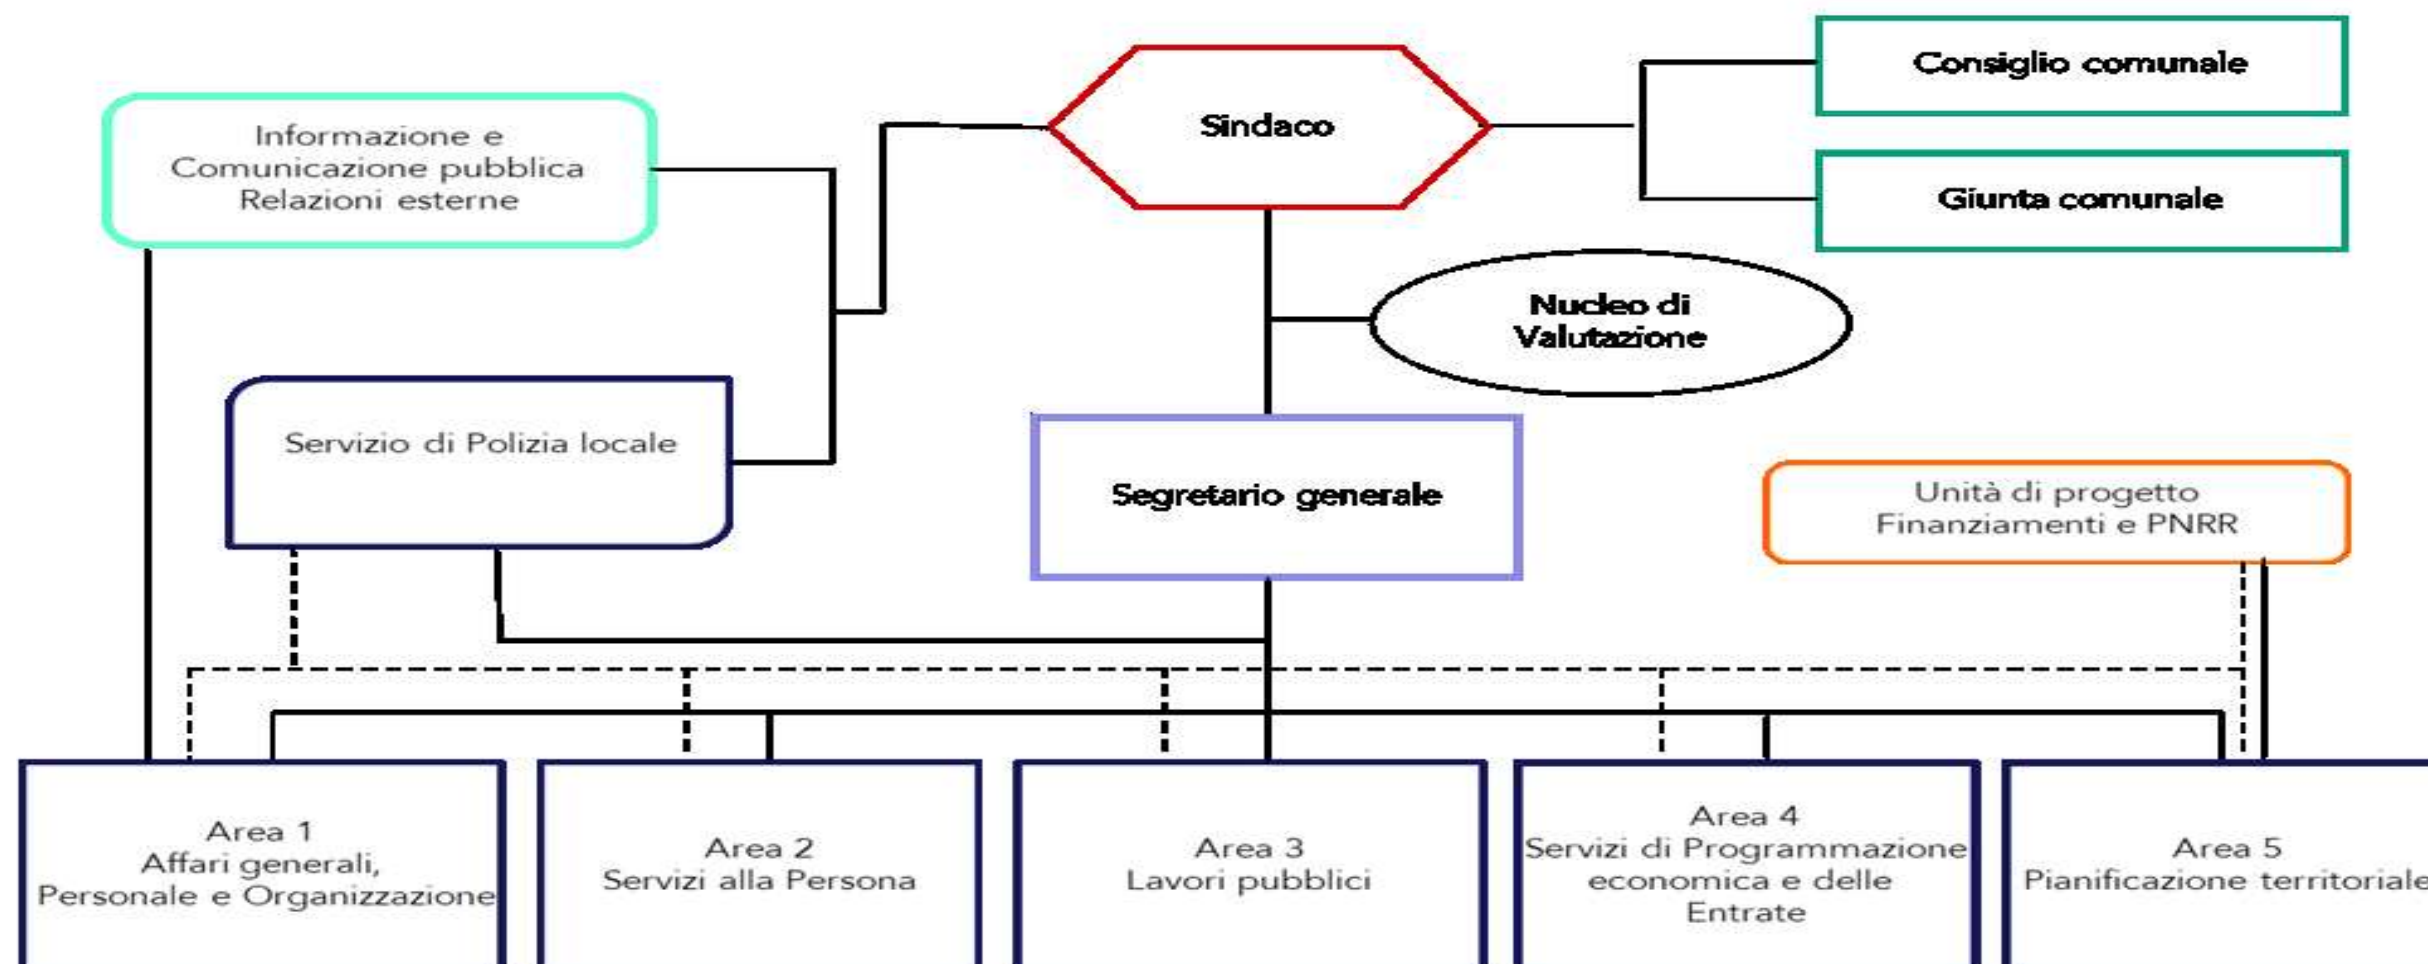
Sindaco

Consiglio comunale

Giunta comunale

Informazione e Comunicazione pubblica Relazioni esterne

Nucleo di Valutazione

Servizio di Polizia locale

Segretario generale

Unità di progetto Finanziamenti e PNRR

Area 1
Affari generali, Personale e Organizzazione

Area 2
Servizi alla Persona

Area 3
Lavori pubblici

Area 4
Servizi di Programmazione economica e delle Entrate

Area 5
Pianificazione territoriale